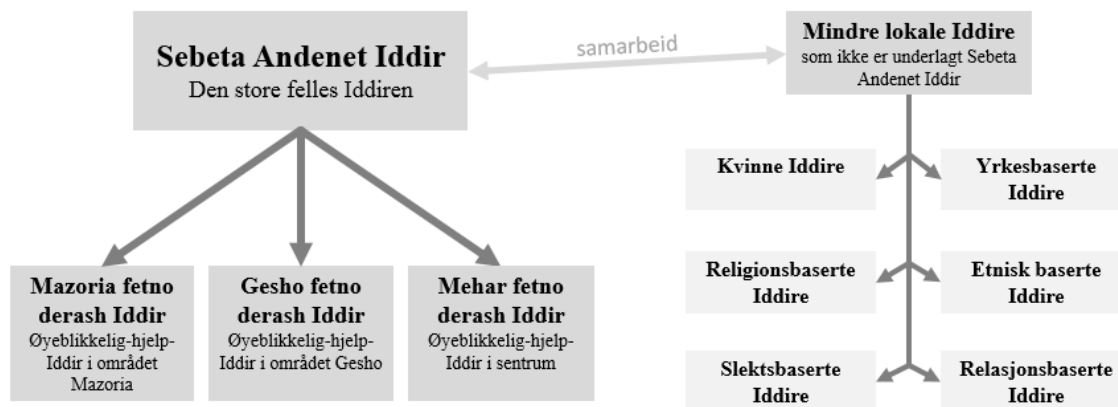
Sebeta Andenet Iddir
Den store felles Iddiren

samarbeid

Mindre lokale Iddire
som ikke er underlagt Sebeta Andenet Iddir

Kvinne Iddire

Yrkesbaserte Iddire

Religionsbaserte Iddire

Etnisk baserte Iddire

Slektsbaserte Iddire

Relasjonsbaserte Iddire

Mazoria fetno derash Iddir
Øyeblikkelig-hjelp-Iddir i området Mazoria

Gesho fetno derash Iddir
Øyeblikkelig-hjelp-Iddir i området Gesho

Mehar fetno derash Iddir
Øyeblikkelig-hjelp-Iddir i sentrum